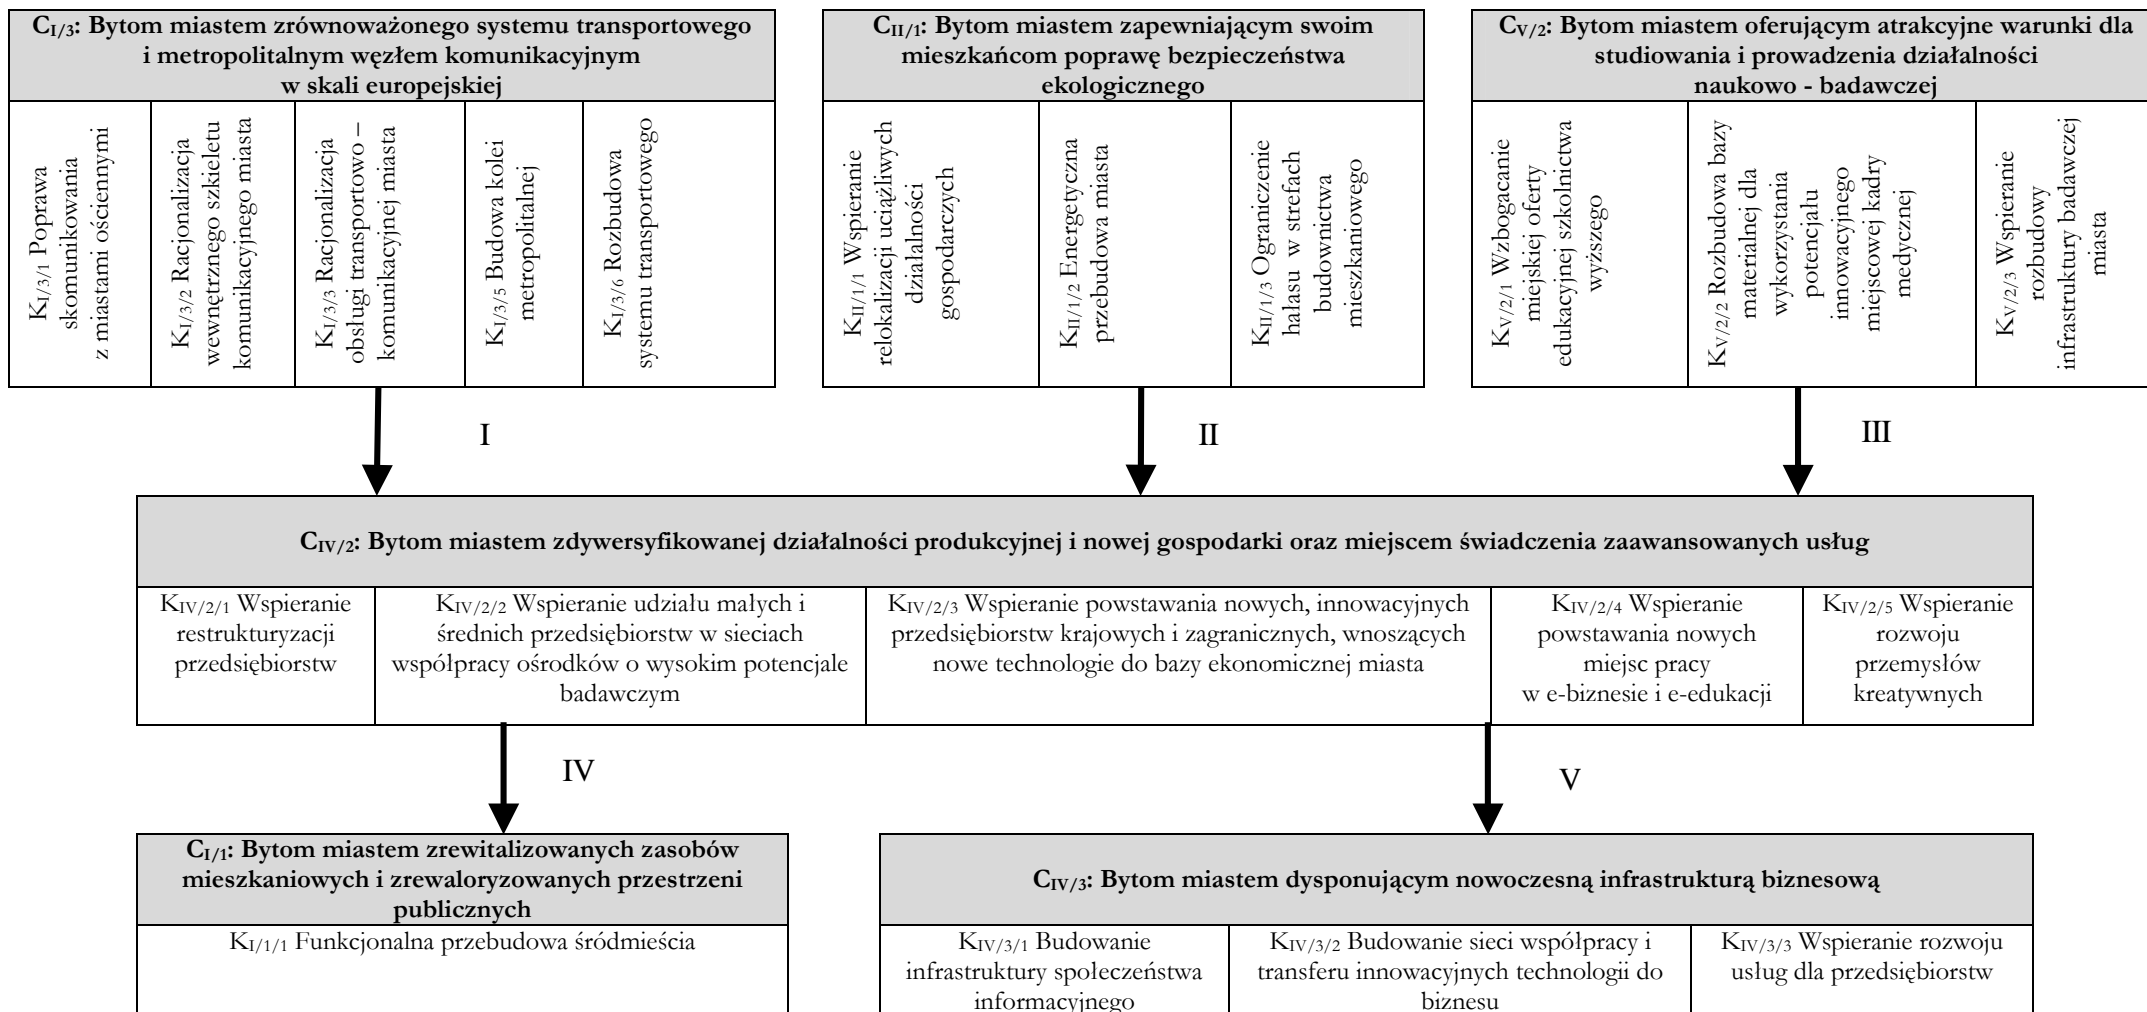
$C_{I/3}$: Bytom miastem zrównoważonego systemu transportowego i metropolitalnym węzłem komunikacyjnym w skali europejskiej

| $K_{I/3/1}$ Poprawa skomunikowania z miastami ościennymi | $K_{I/3/2}$ Racjonalizacja wewnętrznego szkieletu komunikacyjnego miasta | $K_{I/3/3}$ Racjonalizacja obsługi transportowo – komunikacyjnej miasta | $K_{I/3/5}$ Budowa kolei metropolitalnej | $K_{I/3/6}$ Rozbudowa systemu transportowego |
|---|---|---|---|---|

$C_{II/1}$: Bytom miastem zapewniającym swoim mieszkańcom poprawę bezpieczeństwa ekologicznego

| $K_{II/1/1}$ Wspieranie relokalizacji uciążliwych działalności gospodarczych | $K_{II/1/2}$ Energetyczna przebudowa miasta | $K_{II/1/3}$ Ograniczenie hałasu w strefach budownictwa mieszkaniowego |
|---|---|---|

$C_{V/2}$: Bytom miastem oferującym atrakcyjne warunki dla studiowania i prowadzenia działalności naukowo - badawczej

| $K_{V/2/1}$ Wzbogacanie miejskiej oferty edukacyjnej szkolnictwa wyższego | $K_{V/2/2}$ Rozbudowa bazy materialnej dla wykorzystania potencjału innowacyjnego miejscowej kadry medycznej | $K_{V/2/3}$ Wspieranie rozbudowy infrastruktury badawczej miasta |
|---|---|---|

I

II

III

$C_{IV/2}$: Bytom miastem zdywersyfikowanej działalności produkcyjnej i nowej gospodarki oraz miejscem świadczenia zaawansowanych usług

| $K_{IV/2/1}$ Wspieranie restrukturyzacji przedsiębiorstw | $K_{IV/2/2}$ Wspieranie udziału małych i średnich przedsiębiorstw w sieciach współpracy ośrodków o wysokim potencjale badawczym | $K_{IV/2/3}$ Wspieranie powstawania nowych, innowacyjnych przedsiębiorstw krajowych i zagranicznych, wnoszących nowe technologie do bazy ekonomicznej miasta | $K_{IV/2/4}$ Wspieranie powstawania nowych miejsc pracy w e-biznesie i e-edukacji | $K_{IV/2/5}$ Wspieranie rozwoju przemysłów kreatywnych |
|---|---|---|---|---|

IV

V

$C_{I/1}$: Bytom miastem zrewitalizowanych zasobów mieszkaniowych i zrewaloryzowanych przestrzeni publicznych

$K_{I/1/1}$ Funkcjonalna przebudowa śródmieścia

$C_{IV/3}$: Bytom miastem dysponującym nowoczesną infrastrukturą biznesową

| $K_{IV/3/1}$ Budowanie infrastruktury społeczeństwa informacyjnego | $K_{IV/3/2}$ Budowanie sieci współpracy i transferu innowacyjnych technologii do biznesu | $K_{IV/3/3}$ Wspieranie rozwoju usług dla przedsiębiorstw |
|---|---|---|